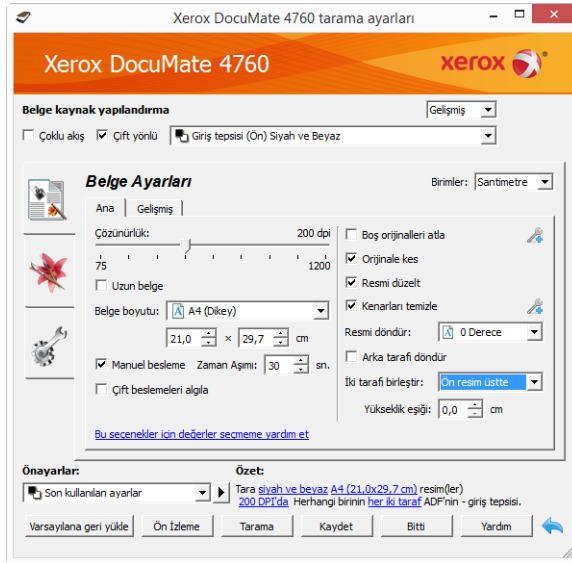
Xerox DocuMate 4760 tarama ayarları

Xerox DocuMate 4760

xerox

Belge kaynak yapılandırma

Gelişmiş

Çoklu akış
Çift yönlü
Giriş tepsisi (Ön) Siyah ve Beyaz

Belge Ayarları

Birimler: Santimetre

Ana | Gelişmiş

Çözünürlük: 200 dpi

75 1200

Uzun belge

Belge boyutu: A4 (Dikey)

21,0 × 29,7 cm

Manuel besleme Zaman Aşımı: 30 sn.

Çift beslemeleri algıla

Boş orijinalleri atla

Orijinale kes

Resmi düzelt

Kenarları temizle

Resmi döndür: 0 Derece

Arka tarafı döndür

İki tarafı birleştir: Ön resim üstte

Yükseklik eşiği: 0,0 cm

Bu secenekler için değerler seçmeme yardım et

Önayarlar:

Son kullanılan ayarlar

Özet:

Tara siyah ve beyaz A4 (21,0x29,7 cm) resim(ler)
200 DPI'da Herhangi birinin her iki taraf ADF'nin - giriş tepsisi.

Varsayılana geri yükle
Ön İzleme
Tarama
Kaydet
Bitti
Yardım